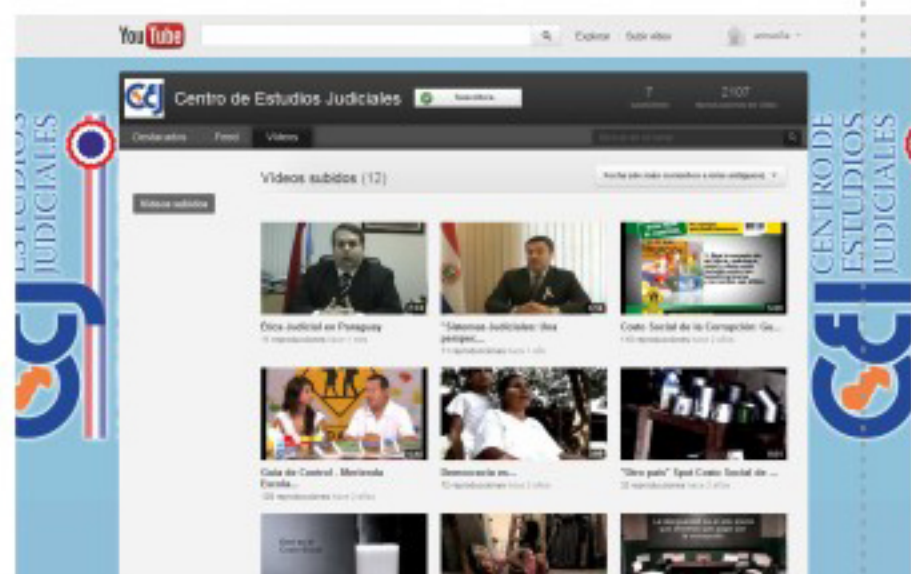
YouTube

Explorar Subir video

annalia

ESTUDIOS JUDICIALES

CEJ Centro de Estudios Judiciales Suscribirse

7 suscriptores 2107 reproducciones de video

Destacados Feed Videos

Videos subidos

Videos subidos (12)

Fecha de subida (más recientes a más antiguos)

Ética Judicial en Paraguay
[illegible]

"Sistemas Judiciales: Una perspec...
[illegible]

Costo Social de la Corrupción: Ge...
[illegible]

Guía de Control - Merienda Escola...
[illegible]

Democracia en...
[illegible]

"Otro país" Spot Costo Social de ...
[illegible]

CENTRO DE ESTUDIOS JUDICIALES